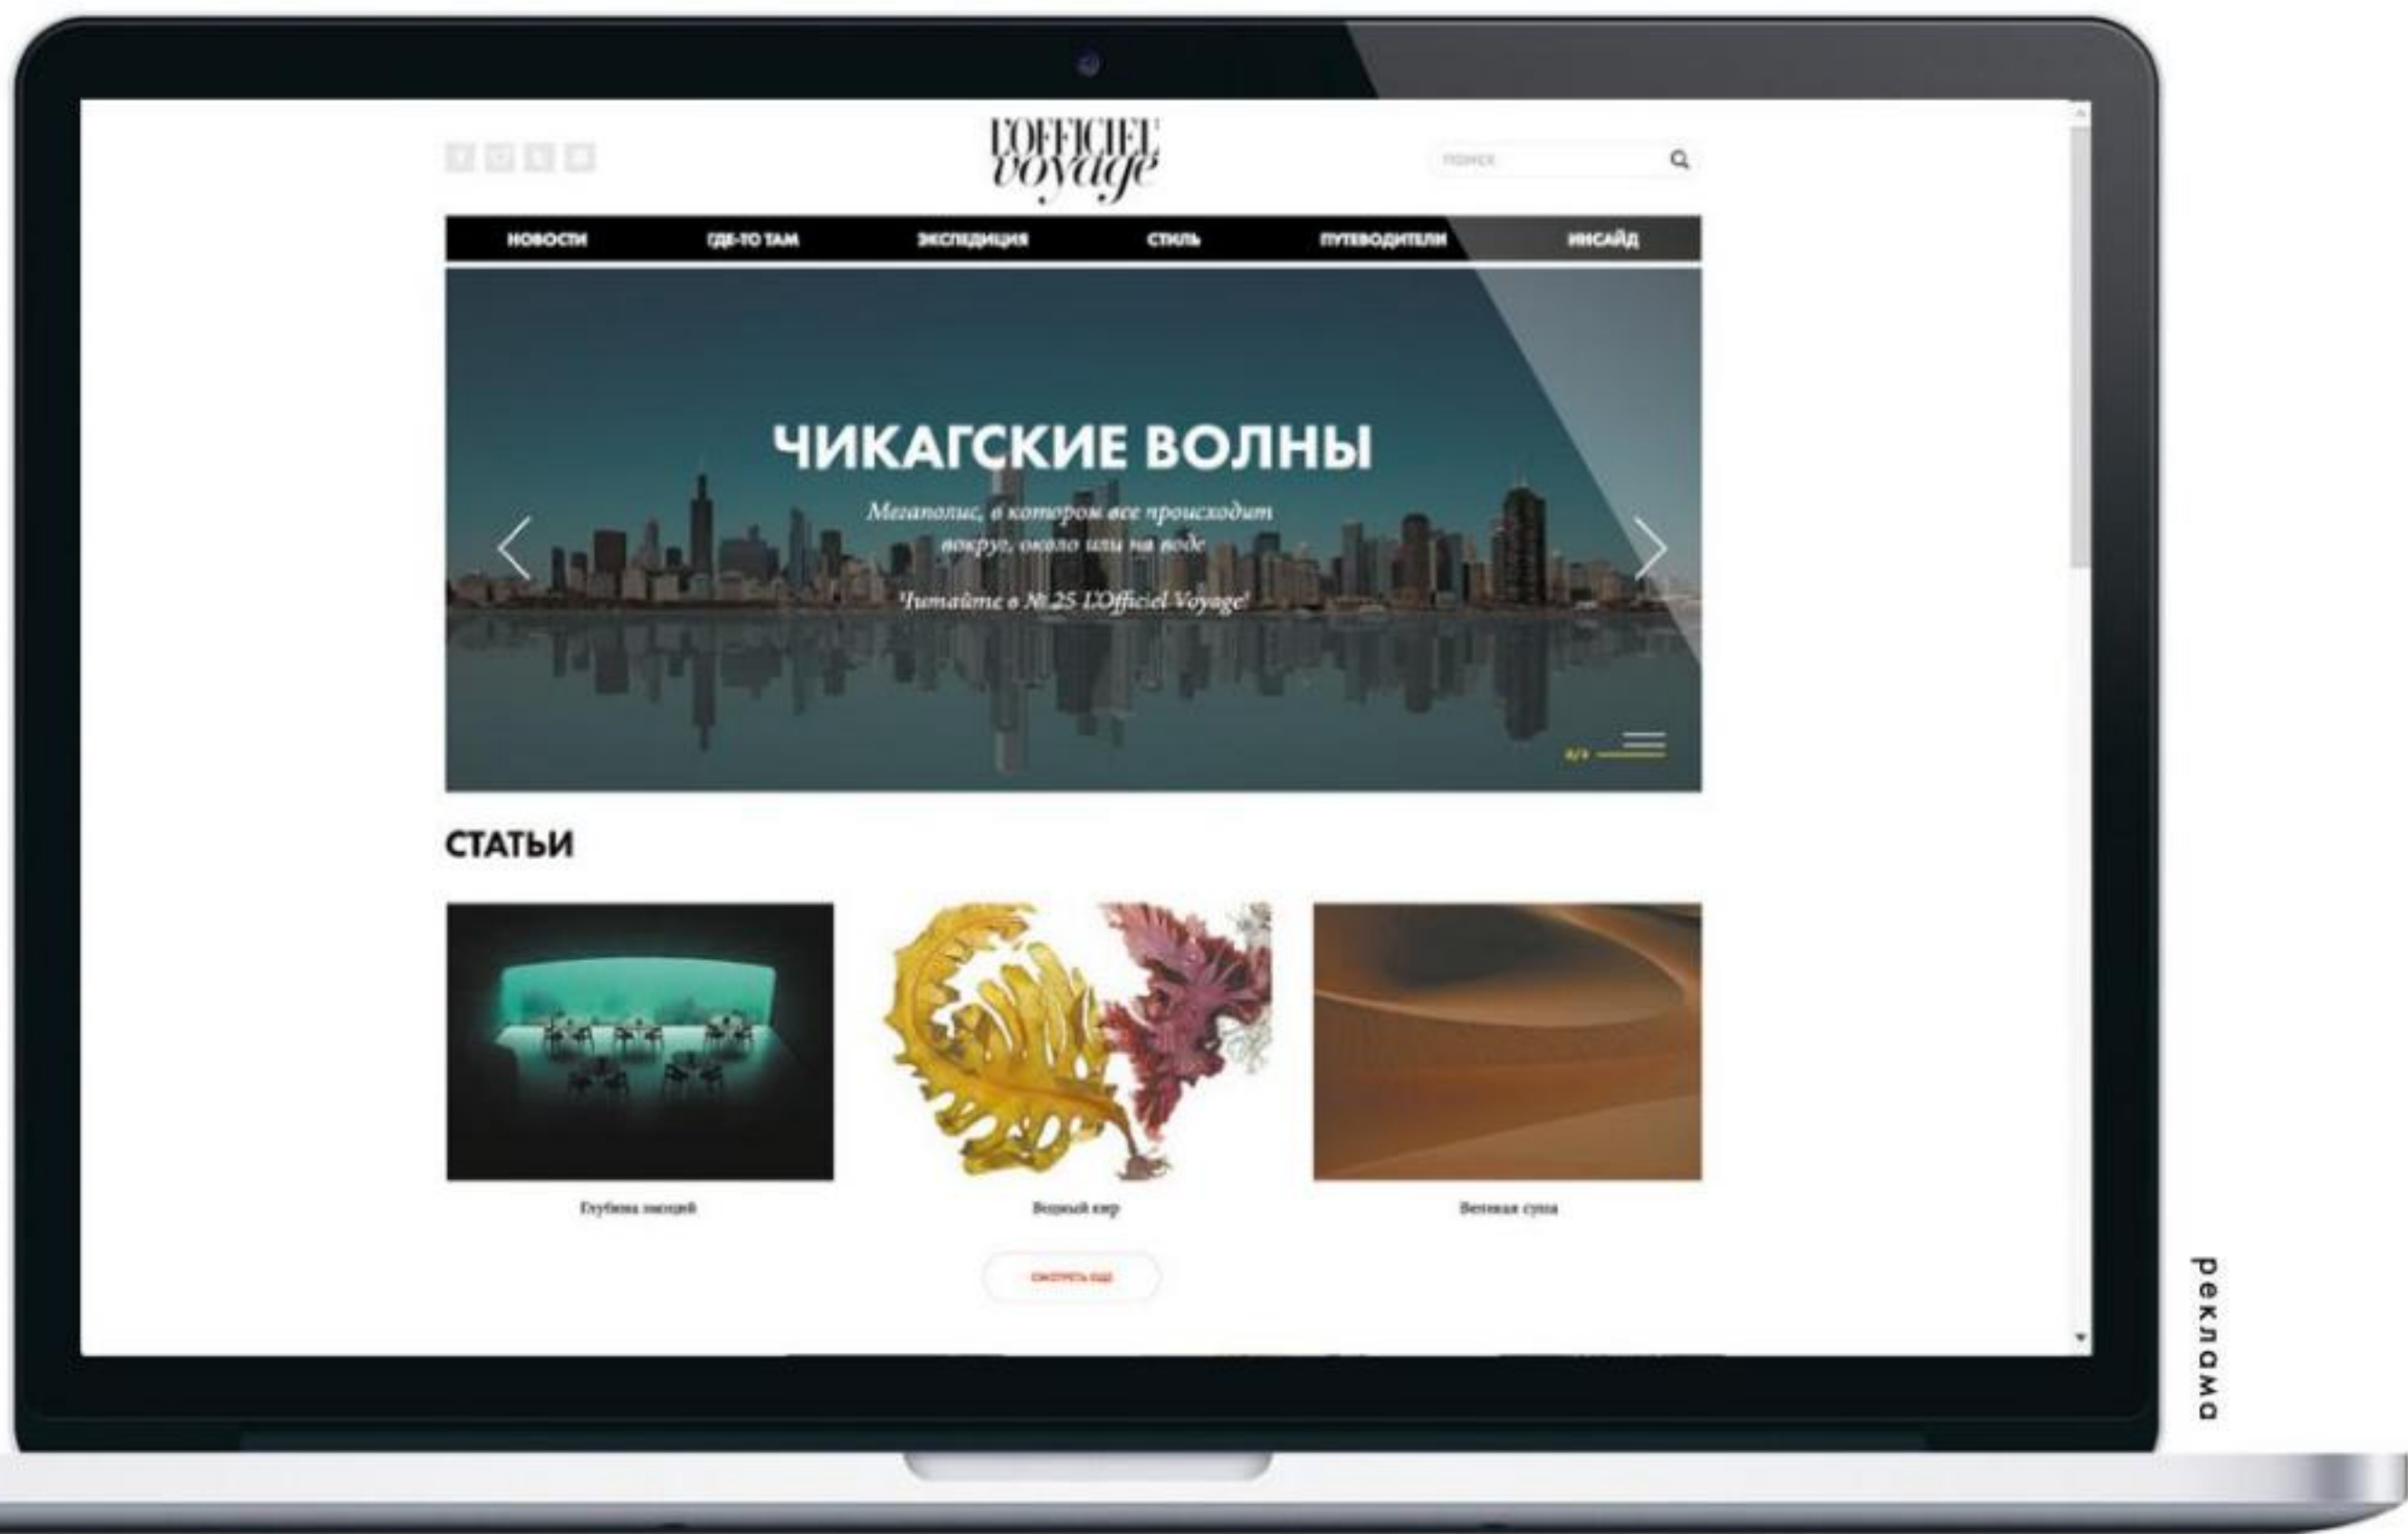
L'OFFICIEL voyage

поиск

НОВОСТИ ГДЕ-ТО ТАМ ЭКСПЕДИЦИЯ СТИЛЬ ПУТЕВОДИТЕЛИ ИНСАЙД

ЧИКАГСКИЕ ВОЛНЫ

Мегаполис, в котором все происходит вокруг, около или на воде

Читайте в №25 L'Officiel Voyage

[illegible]

СТАТЬИ

Глубина эмоций

Водный мир

Ветреная суша

СМОТРЕТЬ ЕЩЕ

реклама